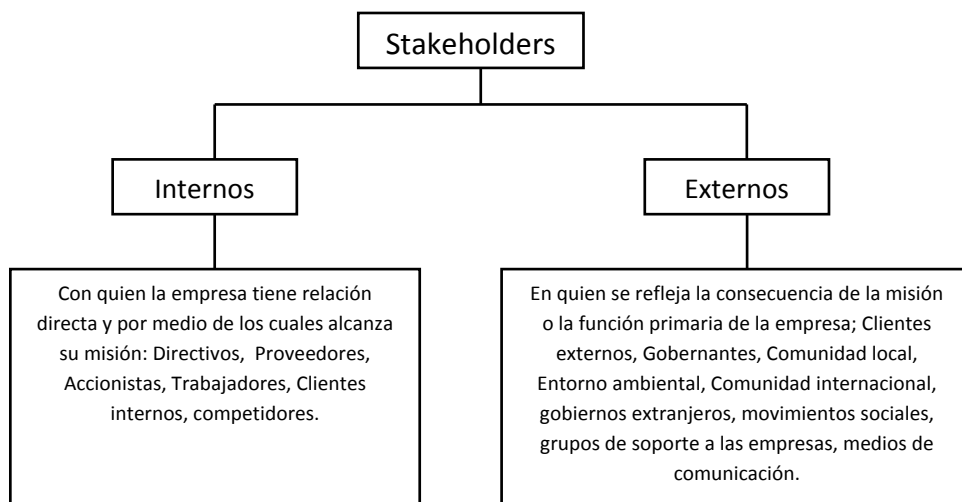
Stakeholders

Internos

Externos

Con quien la empresa tiene relación directa y por medio de los cuales alcanza su misión: Directivos, Proveedores, Accionistas, Trabajadores, Clientes internos, competidores.

En quien se refleja la consecuencia de la misión o la función primaria de la empresa; Clientes externos, Gobernantes, Comunidad local, Entorno ambiental, Comunidad internacional, gobiernos extranjeros, movimientos sociales, grupos de soporte a las empresas, medios de comunicación.